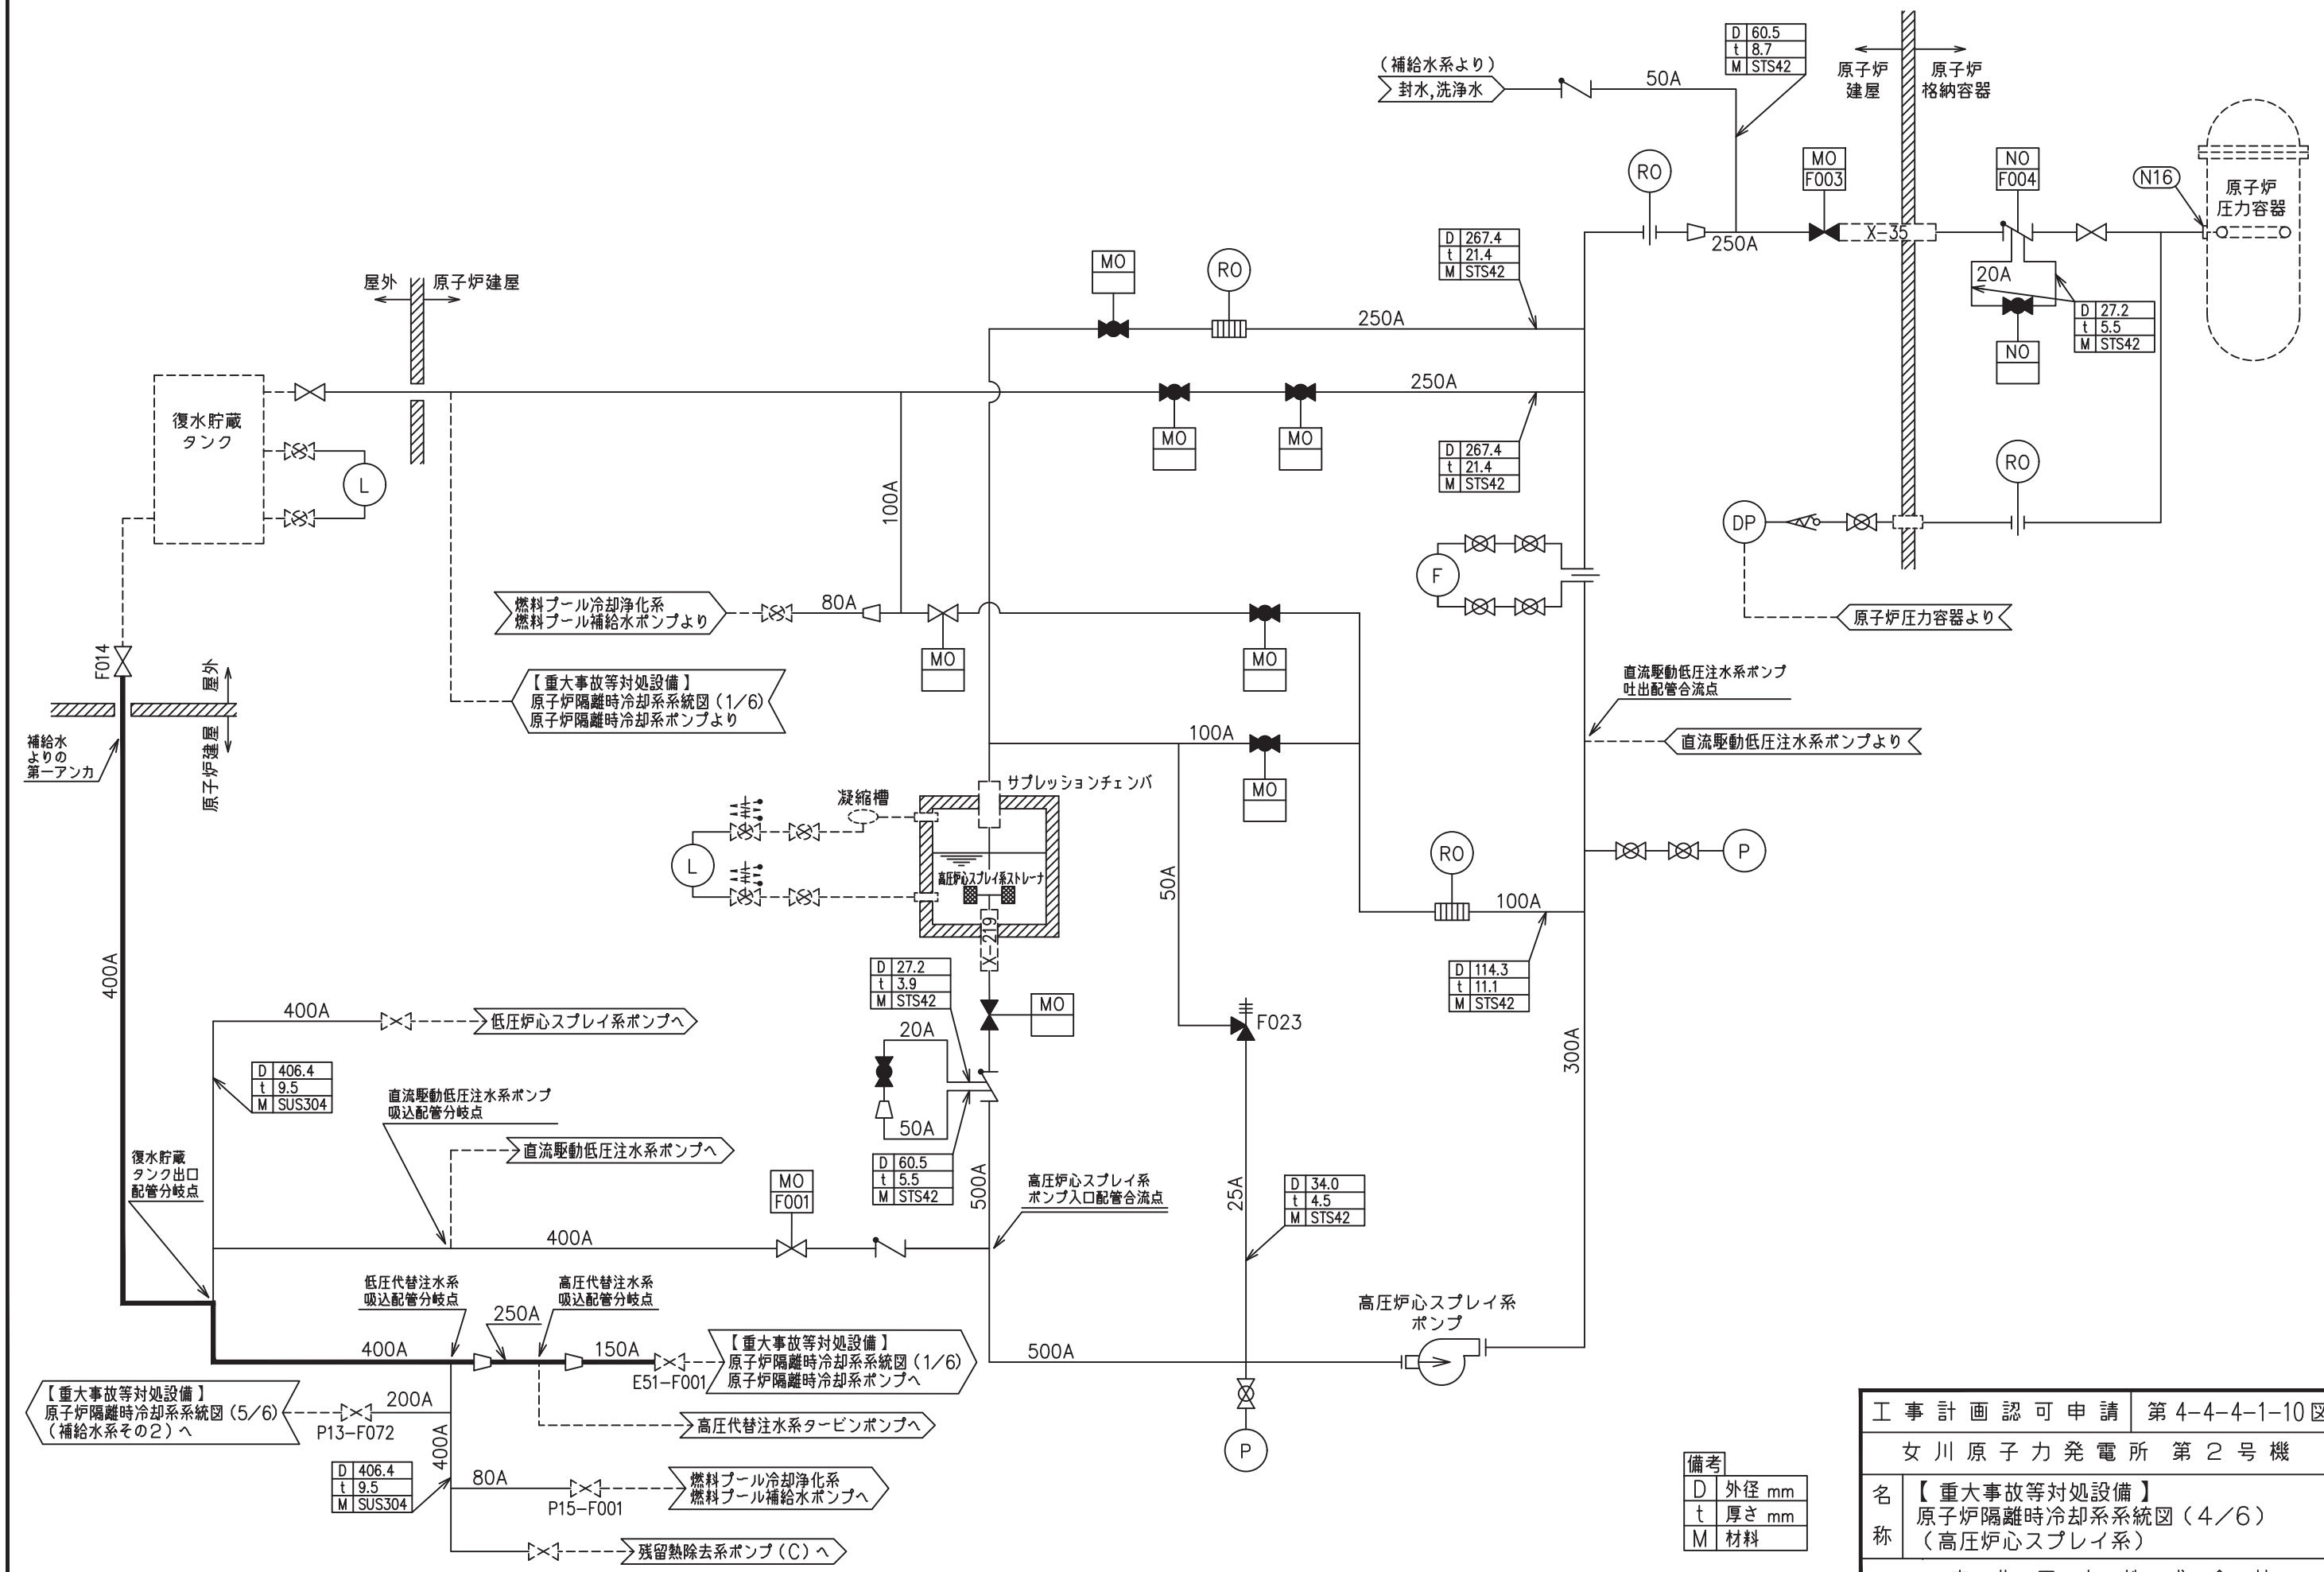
(補給水系より)
封水,洗浄水
50A

| D | 60.5 |
|---|---|
| t | 8.7 |
| M | STS42 |

原子炉建屋
原子炉格納容器

RO
MO F003
X-35
NO F004
N16
原子炉圧力容器
250A
20A

| D | 27.2 |
|---|---|
| t | 5.5 |
| M | STS42 |

NO

| D | 267.4 |
|---|---|
| t | 21.4 |
| M | STS42 |

MO
RO
250A
屋外
原子炉建屋
復水貯蔵タンク
L
250A
MO
MO

| D | 267.4 |
|---|---|
| t | 21.4 |
| M | STS42 |

RO
DP
100A
F
燃料プール冷却浄化系 燃料プール補給水ポンプより
80A
MO
MO
原子炉圧力容器より
【重大事故等対処設備】 原子炉隔離時冷却系系統図(1/6) 原子炉隔離時冷却系ポンプより
直流駆動低圧注水系ポンプ 吐出配管合流点
F014
屋外
原子炉建屋
補給水よりの第一アンカ
100A
直流駆動低圧注水系ポンプより
MO
サプレッションチェンバ
凝縮槽
L
高圧炉心スプレイ系ストレーナ
50A
RO
100A
P
X-219

| D | 114.3 |
|---|---|
| t | 11.1 |
| M | STS42 |

| D | 27.2 |
|---|---|
| t | 3.9 |
| M | STS42 |

MO
400A
400A
低圧炉心スプレイ系ポンプへ
20A
F023
300A

| D | 406.4 |
|---|---|
| t | 9.5 |
| M | SUS304 |

直流駆動低圧注水系ポンプ 吸込配管分岐点
50A
直流駆動低圧注水系ポンプへ

| D | 60.5 |
|---|---|
| t | 5.5 |
| M | STS42 |

復水貯蔵タンク出口配管分岐点
MO F001
500A
高圧炉心スプレイ系 ポンプ入口配管合流点
25A

| D | 34.0 |
|---|---|
| t | 4.5 |
| M | STS42 |

400A
低圧代替注水系 吸込配管分岐点
高圧代替注水系 吸込配管分岐点
250A
高圧炉心スプレイ系ポンプ
400A
150A
【重大事故等対処設備】 原子炉隔離時冷却系系統図(1/6) 原子炉隔離時冷却系ポンプへ
E51-F001
500A
【重大事故等対処設備】 原子炉隔離時冷却系系統図(5/6) (補給水系その2)へ
200A
P13-F072
高圧代替注水系タービンポンプへ
P

| D | 406.4 |
|---|---|
| t | 9.5 |
| M | SUS304 |

400A
80A
P15-F001
燃料プール冷却浄化系 燃料プール補給水ポンプへ
残留熱除去系ポンプ(C)へ

| 備考 | |
|---|---|
| D | 外径 mm |
| t | 厚さ mm |
| M | 材料 |

| 工事計画認可申請 | 第4-4-4-1-10図 |
|---|---|
| 女川原子力発電所 第2号機 | |
| 名称 | 【重大事故等対処設備】 原子炉隔離時冷却系系統図(4/6) (高圧炉心スプレイ系) |